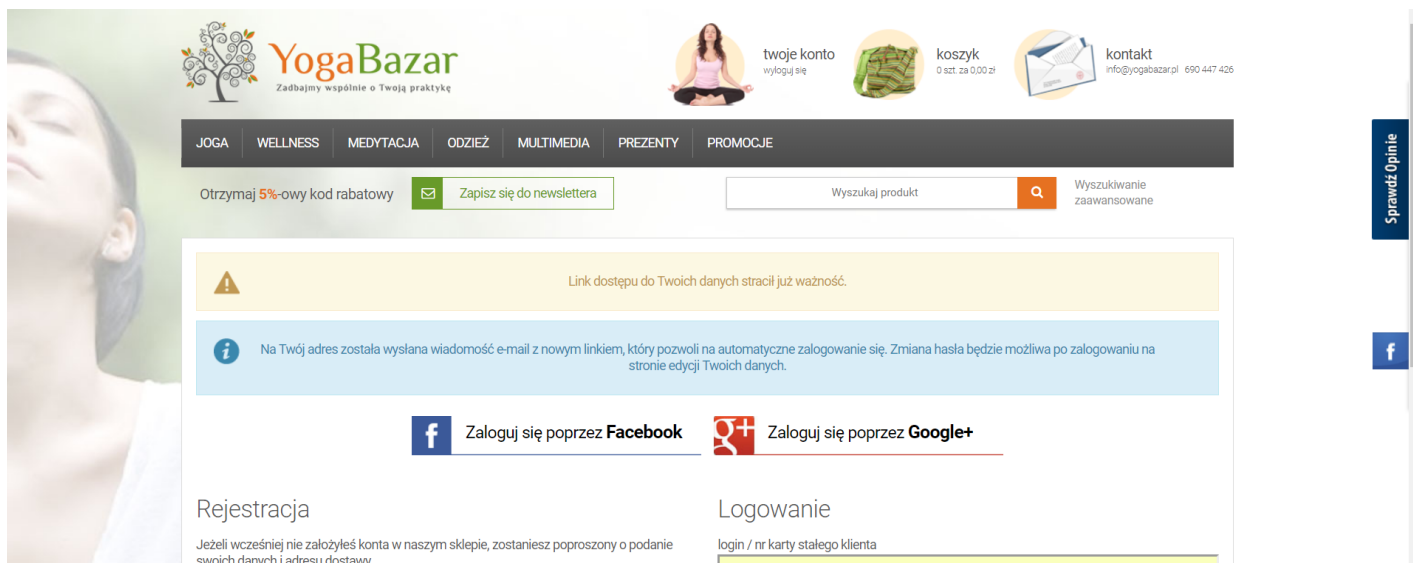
YogaBazar
Zadbajmy wspólnie o Twoją praktykę

twoje konto
wyloguj się

koszyk
0 szt. za 0,00 zł

kontakt
info@yogabazar.pl 690 447 426

JOGA | WELLNESS | MEDYTACJA | ODZIEŻ | MULTIMEDIA | PREZENTY | PROMOCJE

Otrzymaj 5%-owy kod rabatowy

Zapisz się do newslettera

Wyszukaj produkt

Wyszukiwanie zaawansowane

Sprawdź Opinie

Link dostępu do Twoich danych stracił już ważność.

Na Twój adres została wysłana wiadomość e-mail z nowym linkiem, który pozwoli na automatyczne zalogowanie się. Zmiana hasła będzie możliwa po zalogowaniu na stronie edycji Twoich danych.

Zaloguj się poprzez Facebook

Zaloguj się poprzez Google+

Rejestracja

Jeżeli wcześniej nie założyłeś konta w naszym sklepie, zostaniesz poproszony o podanie swoich danych i adresu dostawy

Logowanie

login / nr karty stałego klienta